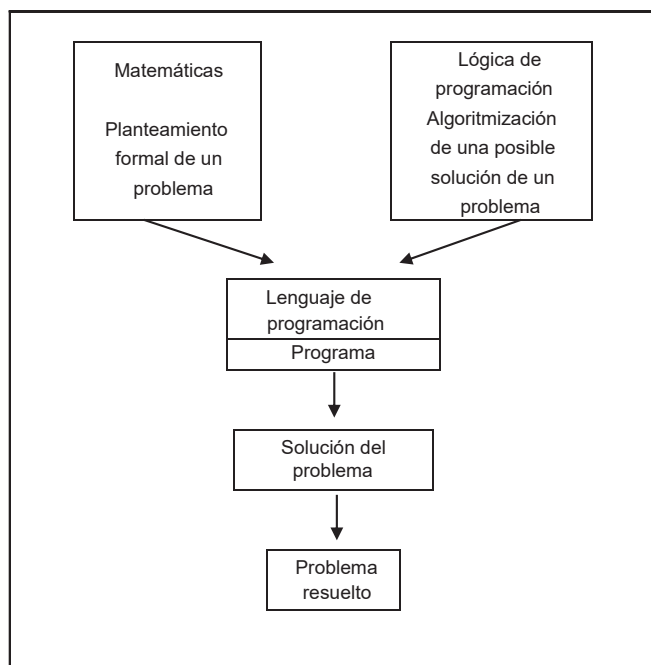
Matemáticas

Planteamiento formal de un problema

Lógica de programación Algoritmización de una posible solución de un problema

Lenguaje de programación

Programa

Solución del problema

Problema resuelto